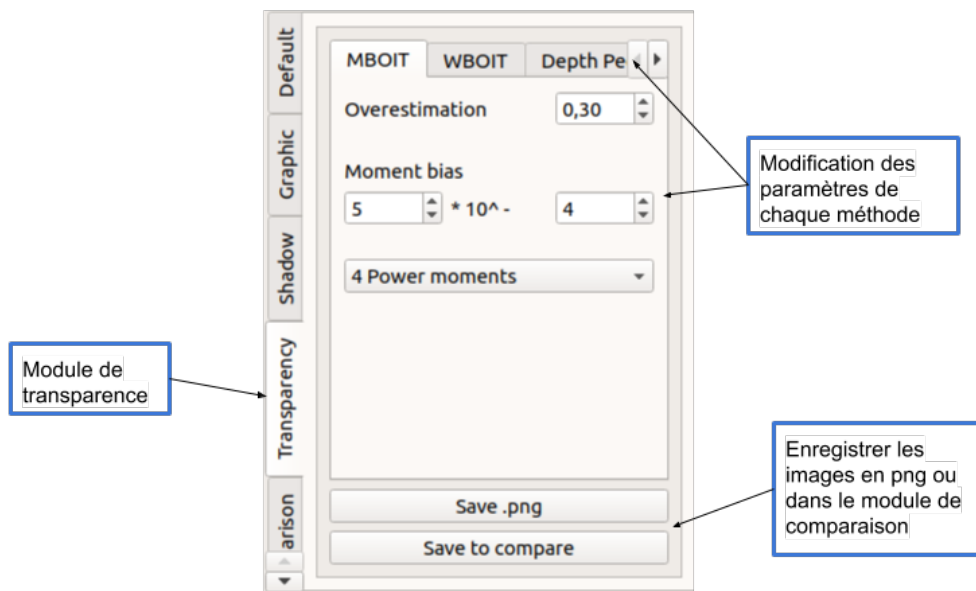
Default

Graphic

Shadow

Transparency

arison

MBOIT | WBOIT | Depth Pe

Overestimation 0,30

Moment bias

5 * 10^ - 4

4 Power moments

Save .png

Save to compare

Modification des paramètres de chaque méthode

Module de transparence

Enregistrer les images en png ou dans le module de comparaison